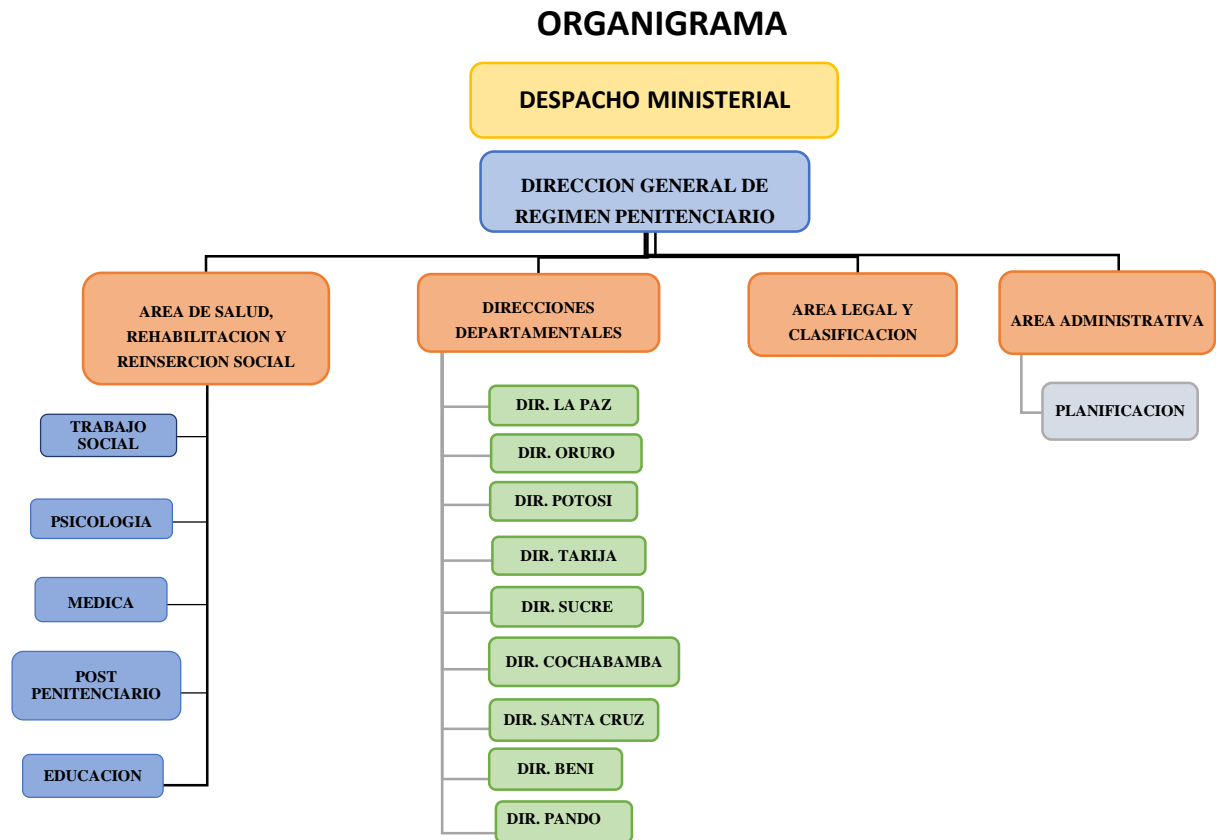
ORGANIGRAMA

DESPACHO MINISTERIAL

DIRECCION GENERAL DE REGIMEN PENITENCIARIO

AREA DE SALUD, REHABILITACION Y REINSERCION SOCIAL

TRABAJO SOCIAL

PSICOLOGIA

MEDICA

POST PENITENCIARIO

EDUCACION

DIRECCIONES DEPARTAMENTALES

DIR. LA PAZ

DIR. ORURO

DIR. POTOSI

DIR. TARIJA

DIR. SUCRE

DIR. COCHABAMBA

DIR. SANTA CRUZ

DIR. BENI

DIR. PANDO

AREA LEGAL Y CLASIFICACION

AREA ADMINISTRATIVA

PLANIFICACION